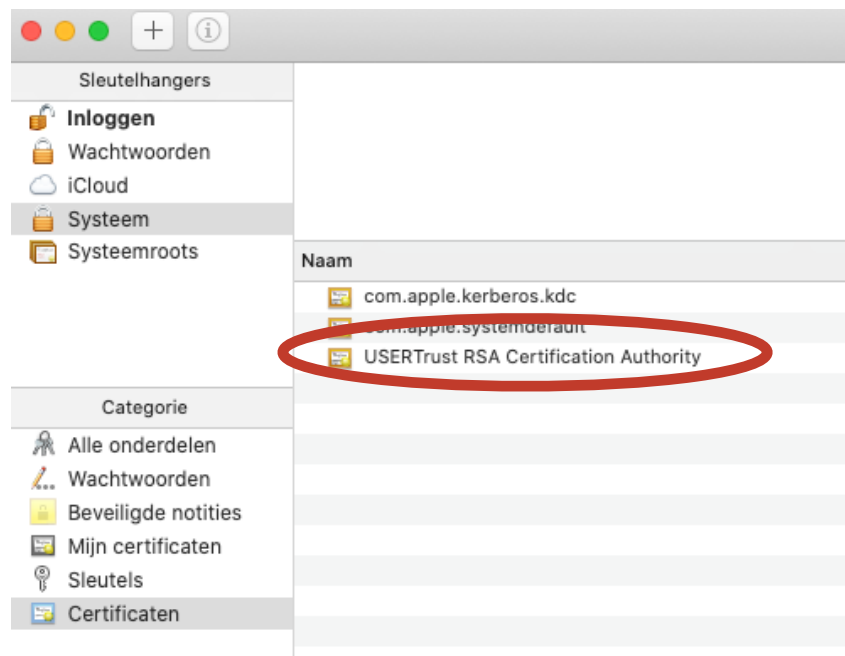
Sleutelhangers
Inloggen
Wachtwoorden
iCloud
Systeem
Systeemroots

Naam
com.apple.kerberos.kdc
com.apple.systemdefault
USERTrust RSA Certification Authority

Categorie
Alle onderdelen
Wachtwoorden
Beveiligde notities
Mijn certificaten
Sleutels
Certificaten